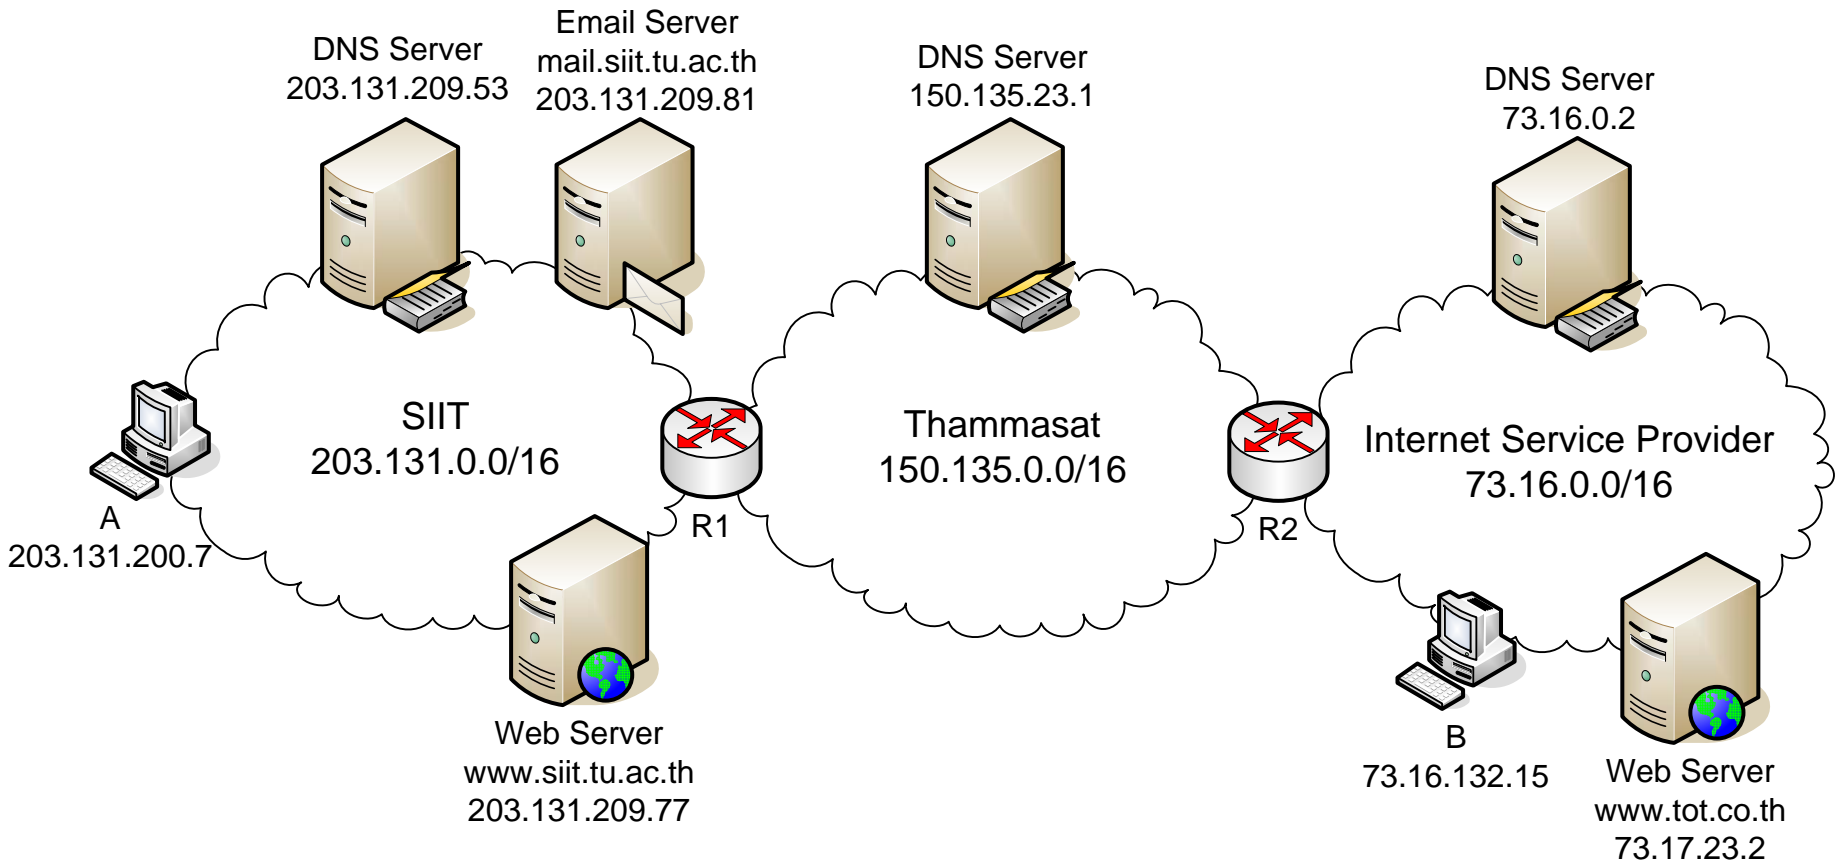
DNS Server
203.131.209.53

Email Server
mail.siit.tu.ac.th
203.131.209.81

DNS Server
150.135.23.1

DNS Server
73.16.0.2

SIIT
203.131.0.0/16

Thammasat
150.135.0.0/16

Internet Service Provider
73.16.0.0/16

A
203.131.200.7

R1

R2

Web Server
www.siit.tu.ac.th
203.131.209.77

B
73.16.132.15

Web Server
www.tot.co.th
73.17.23.2